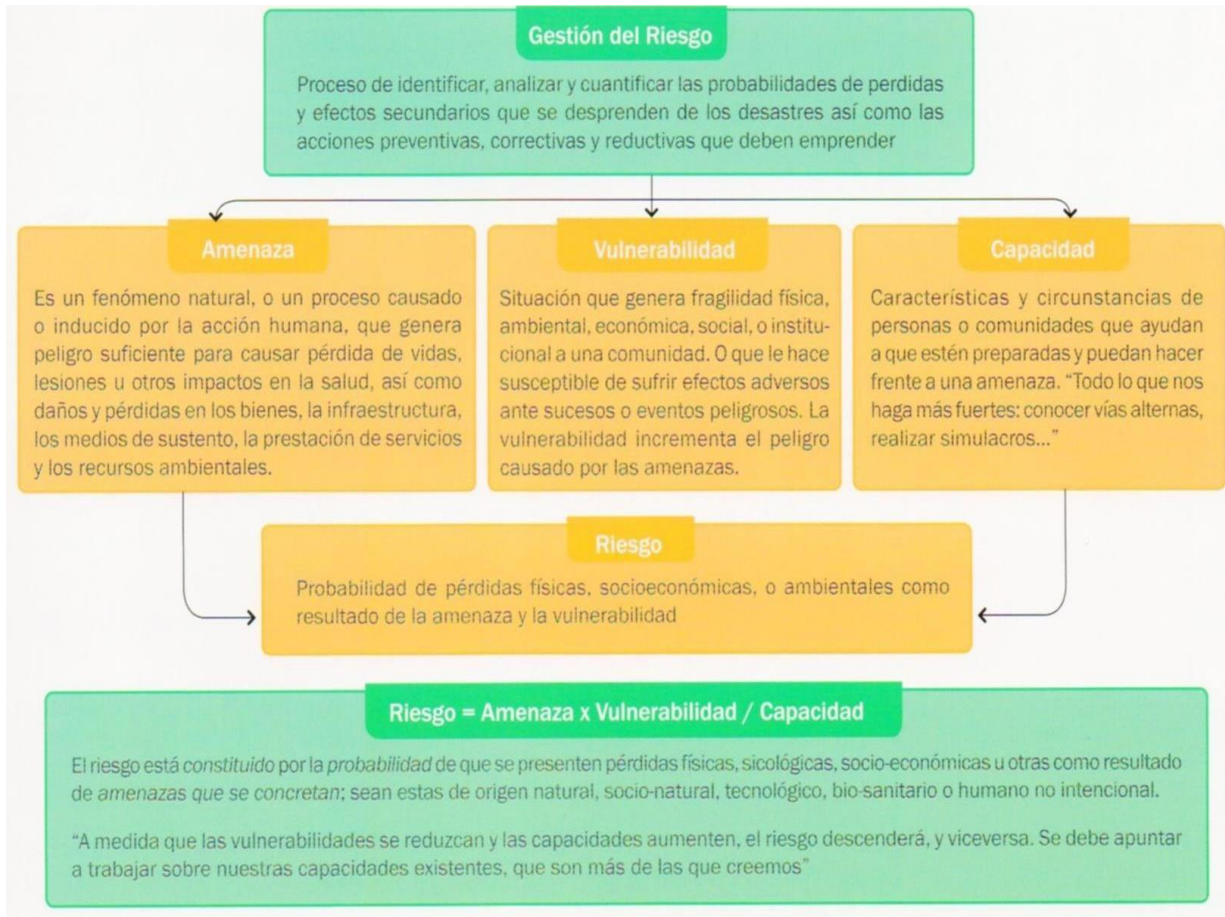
Gestión del Riesgo

Proceso de identificar, analizar y cuantificar las probabilidades de perdidas y efectos secundarios que se desprenden de los desastres así como las acciones preventivas, correctivas y reductivas que deben emprender

Amenaza

Es un fenómeno natural, o un proceso causado o inducido por la acción humana, que genera peligro suficiente para causar pérdida de vidas, lesiones u otros impactos en la salud, así como daños y pérdidas en los bienes, la infraestructura, los medios de sustento, la prestación de servicios y los recursos ambientales.

Vulnerabilidad

Situación que genera fragilidad física, ambiental, económica, social, o institucional a una comunidad. O que le hace susceptible de sufrir efectos adversos ante sucesos o eventos peligrosos. La vulnerabilidad incrementa el peligro causado por las amenazas.

Capacidad

Características y circunstancias de personas o comunidades que ayudan a que estén preparadas y puedan hacer frente a una amenaza. "Todo lo que nos haga más fuertes: conocer vías alternas, realizar simulacros..."

Riesgo

Probabilidad de pérdidas físicas, socioeconómicas, o ambientales como resultado de la amenaza y la vulnerabilidad

Riesgo = Amenaza x Vulnerabilidad / Capacidad

El riesgo está constituido por la probabilidad de que se presenten pérdidas físicas, sicológicas, socio-económicas u otras como resultado de amenazas que se concretan; sean estas de origen natural, socio-natural, tecnológico, bio-sanitario o humano no intencional.

"A medida que las vulnerabilidades se reduzcan y las capacidades aumenten, el riesgo descenderá, y viceversa. Se debe apuntar a trabajar sobre nuestras capacidades existentes, que son más de las que creemos"